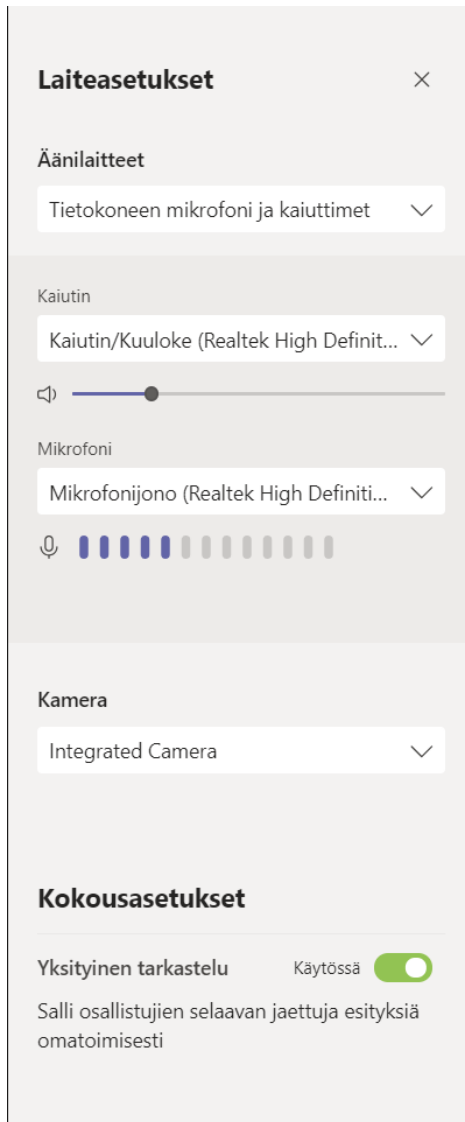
Laiteasetukset

Äänilaitteet

Tietokoneen mikrofoni ja kaiuttimet

Kaiutin

Kaiutin/Kuuloke (Realtek High Definit...

Mikrofoni

Mikrofonijono (Realtek High Definiti...

Kamera

Integrated Camera

Kokousasetukset

Yksityinen tarkastelu

Käytössä

Salli osallistujien selaavan jaettuja esityksiä omatoimisesti